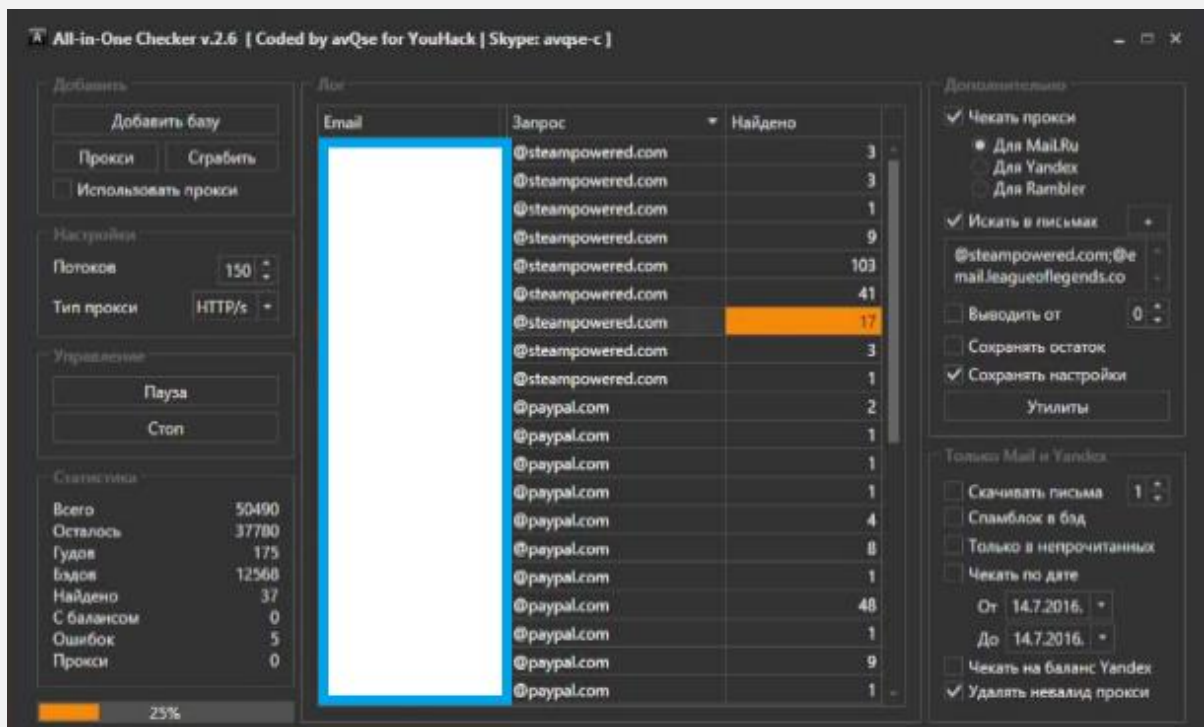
All-in-One Checker v.2.6 [ Coded by avQse for YouHack | Skype: avqse-c ]

Добавить
Добавить базу
Прокси
Сграбить
Использовать прокси

Настройки
Потоков 150
Тип прокси HTTP/s

Управление
Пауза
Стоп

Статистика
Всего 50490
Осталось 37780
Гудов 175
Бэдов 12568
Найдено 37
С балансом 0
Ошибок 5
Прокси 0

25%

Лог

| Email | Запрос | Найдено |
|---|---|---|
| | @steampowered.com | 3 |
| | @steampowered.com | 3 |
| | @steampowered.com | 1 |
| | @steampowered.com | 9 |
| | @steampowered.com | 103 |
| | @steampowered.com | 41 |
| | @steampowered.com | 17 |
| | @steampowered.com | 3 |
| | @steampowered.com | 1 |
| | @paypal.com | 2 |
| | @paypal.com | 1 |
| | @paypal.com | 1 |
| | @paypal.com | 1 |
| | @paypal.com | 4 |
| | @paypal.com | 8 |
| | @paypal.com | 1 |
| | @paypal.com | 48 |
| | @paypal.com | 1 |
| | @paypal.com | 9 |
| | @paypal.com | 1 |

Дополнительно
Чекать прокси
Для Mail.Ru
Для Yandex
Для Rambler
Искать в письмах +
@steampowered.com;@email.leagueoflegends.co
Выводить от 0
Сохранять остаток
Сохранять настройки
Утилиты

Только Mail и Yandex
Скачивать письма 1
Спамблок в бэд
Только в непрочитанных
Чекать по дате
От 14.7.2016.
До 14.7.2016.
Чекать на баланс Yandex
Удалять невалид прокси